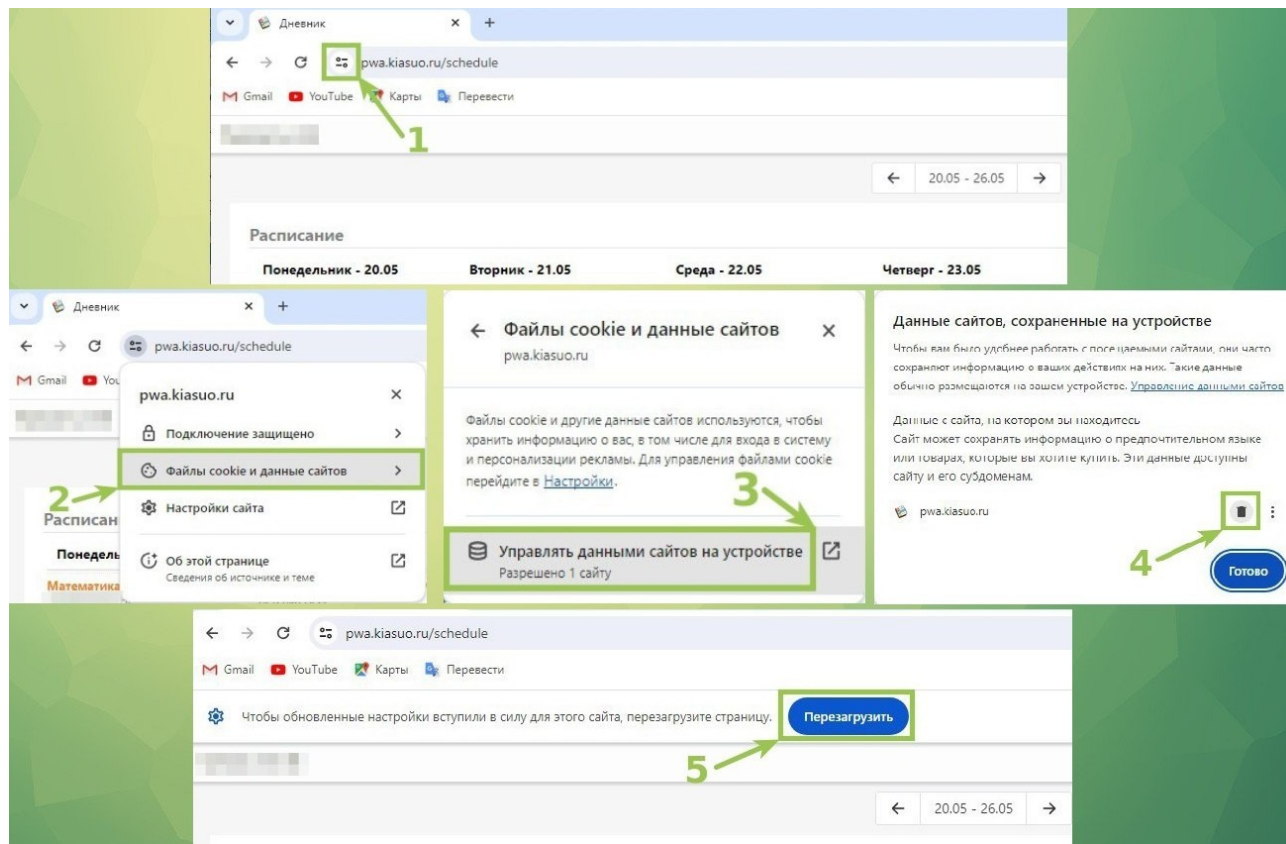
Дневник
pwa.kiasuo.ru/schedule
Gmail YouTube Карты Перевести
1
20.05 - 26.05
Расписание
Понедельник - 20.05 Вторник - 21.05 Среда - 22.05 Четверг - 23.05

Дневник
pwa.kiasuo.ru/schedule
Gmail You
pwa.kiasuo.ru
Подключение защищено
Файлы cookie и данные сайтов
2
Настройки сайта
Об этой странице
Сведения об источнике и теме
Расписан
Понедель
Математика

Файлы cookie и данные сайтов
pwa.kiasuo.ru
Файлы cookie и другие данные сайтов используются, чтобы хранить информацию о вас, в том числе для входа в систему и персонализации рекламы. Для управления файлами cookie перейдите в Настройки.
3
Управлять данными сайтов на устройстве
Разрешено 1 сайту

Данные сайтов, сохраненные на устройстве
Чтобы вам было удобнее работать с посещаемыми сайтами, они часто сохраняют информацию о ваших действиях на них. Такие данные обычно размещаются на вашем устройстве. Управление данными сайтов
Данные с сайта, на котором вы находитесь
Сайт может сохранять информацию о предпочтительном языке или товарах, которые вы хотите купить. Эти данные доступны сайту и его субдоменам.
pwa.kiasuo.ru
4
Готово

pwa.kiasuo.ru/schedule
Gmail YouTube Карты Перевести
Чтобы обновленные настройки вступили в силу для этого сайта, перезагрузите страницу.
Перезагрузить
5
20.05 - 26.05